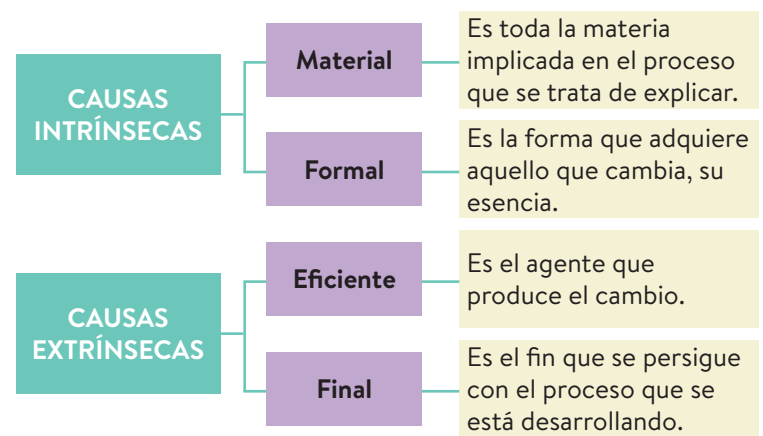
CAUSAS INTRÍNSECAS

Material

Es toda la materia implicada en el proceso que se trata de explicar.

Formal

Es la forma que adquiere aquello que cambia, su esencia.

CAUSAS EXTRÍNSECAS

Eficiente

Es el agente que produce el cambio.

Final

Es el fin que se persigue con el proceso que se está desarrollando.